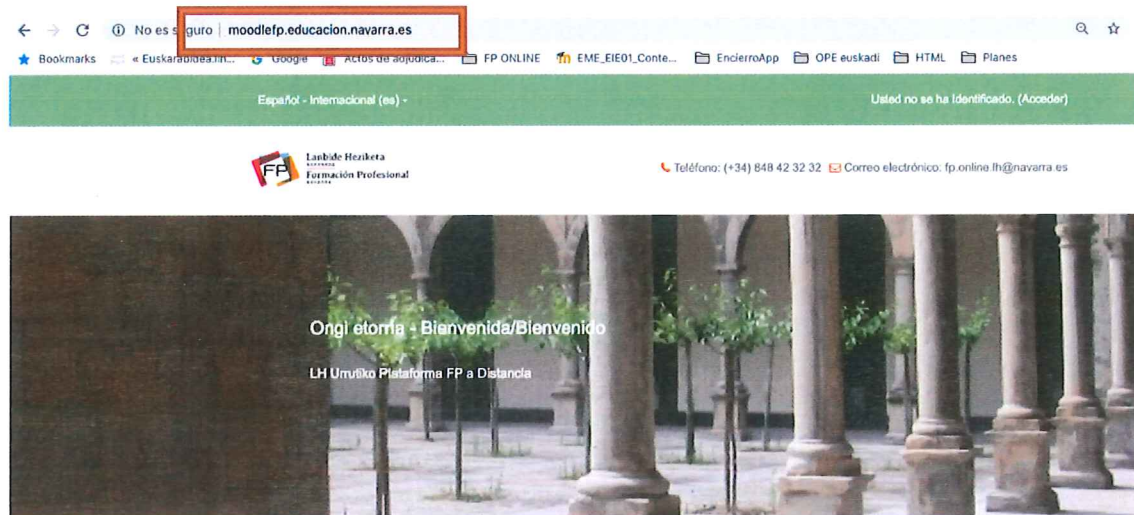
No es s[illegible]guro | moodlefp.educacion.navarra.es

Bookmarks « Euskarabidea.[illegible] Google Actos de adjudica... FP ONLINE EME_EIE01_Conte... EncierroApp OPE euskadi HTML Planes

Español - Internacional (es) -

Usted no se ha identificado. (Acceder)

Lanbide Heziketa
Formación Profesional

Teléfono: (+34) 848 42 32 32 Correo electrónico: fp.online.fh@navarra.es

Ongi etorria - Bienvenida/Bienvenido

LH Urrutiko Plataforma FP a Distancia